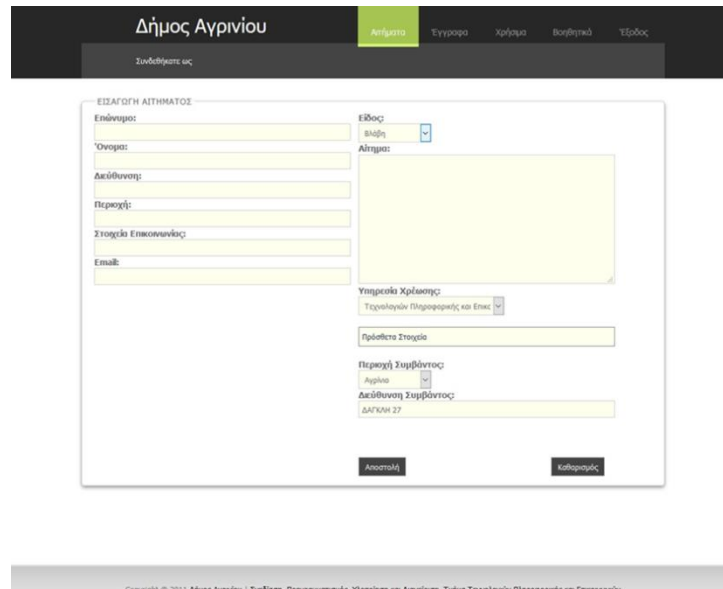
Δήμος Αγρινίου

Αιτήματα Έγγραφα Χρήσιμα Βοηθητικά Έξοδος

Συνδεθήκατε ως

ΕΙΣΑΓΩΓΗ ΑΙΤΗΜΑΤΟΣ

Επώνυμο:

Όνομα:

Διεύθυνση:

Περιοχή:

Στοιχεία Επικοινωνίας:

Email:

Είδος:

Βλάβη

Αίτημα:

Υπηρεσία Χρέωσης:

Τεχνολογιών Πληροφορικής και Επικ

Πρόσθετα Στοιχεία

Περιοχή Συμβάντος:

Αγρίνιο

Διεύθυνση Συμβάντος:

ΔΑΓΚΛΗ 27

Αποστολή

Καθαρισμός

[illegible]